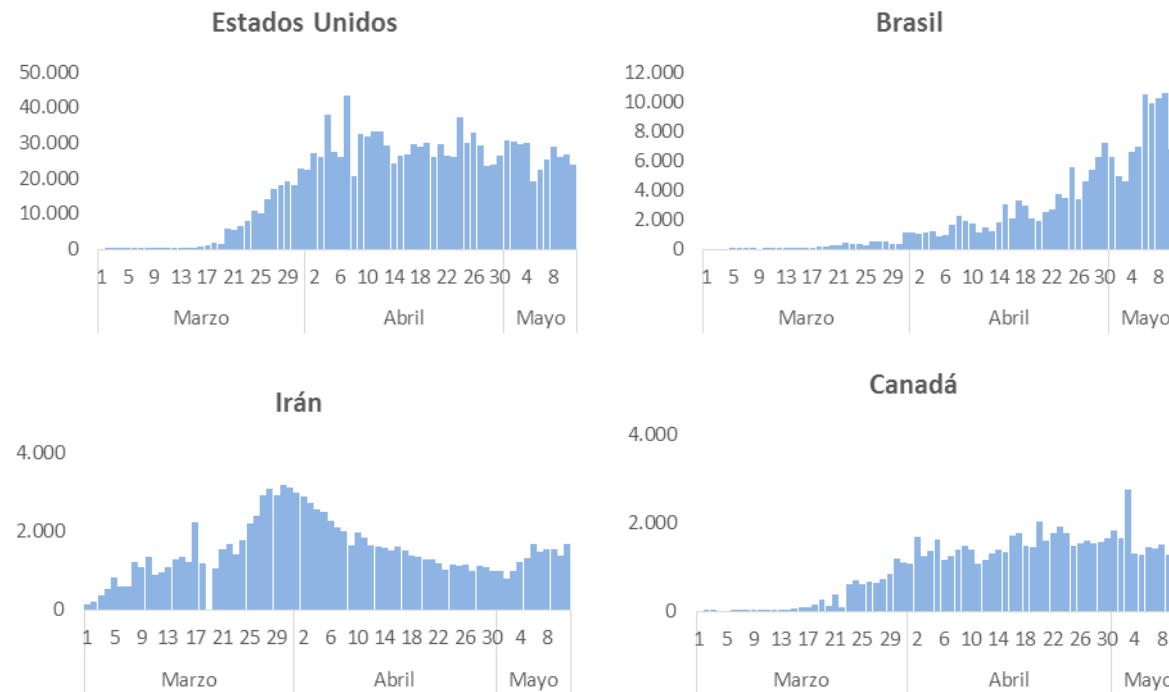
Estados Unidos

50.000
40.000
30.000
20.000
10.000
0

1 5 9 13 17 21 25 29 2 6 10 14 18 22 26 30 4 8

Marzo Abril Mayo

Brasil

12.000
10.000
8.000
6.000
4.000
2.000
0

1 5 9 13 17 21 25 29 2 6 10 14 18 22 26 30 4 8

Marzo Abril Mayo

Irán

4.000
2.000
0

1 5 9 13 17 21 25 29 2 6 10 14 18 22 26 30 4 8

Marzo Abril Mayo

Canadá

4.000
2.000
0

1 5 9 13 17 21 25 29 2 6 10 14 18 22 26 30 4 8

Marzo Abril Mayo